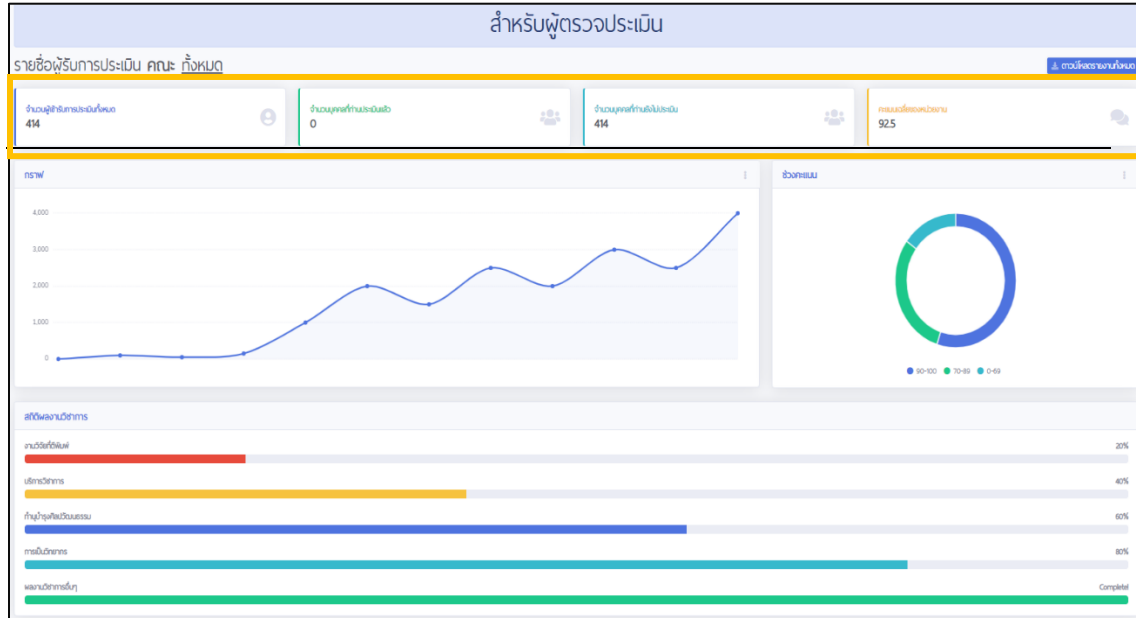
สำหรับผู้ตรวจประเมิน

รายชื่อผู้รับการประเมิน คณะ ทั้งหมด

ดาวน์โหลดรายงานทั้งหมด

จำนวนผู้เข้ารับการประเมินทั้งหมด
414

จำนวนบุคคลที่ทำการประเมินแล้ว
0

จำนวนบุคคลที่ยังไม่ประเมิน
414

คะแนนเฉลี่ยของหน่วยงาน
92.5

กราฟ

4,000
3,000
2,000
1,000
0

ช่วงคะแนน

90-100 70-89 0-69

สถิติผลงานวิชาการ

งานวิจัยที่ตีพิมพ์
20%

บริการวิชาการ
40%

ทำนุบำรุงศิลปวัฒนธรรม
60%

การฝึกอบรม
80%

ผลงานวิชาการอื่นๆ
Complete!